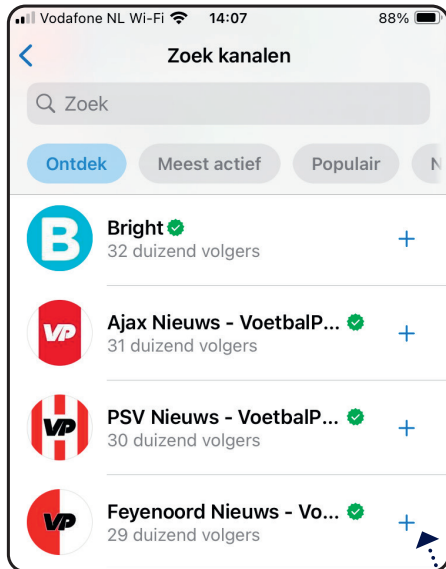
Vodafone NL Wi-Fi 14:07 88%

Zoek kanalen

Zoek

Ontdek Meest actief Populair N

B Bright
32 duizend volgers
+

VP Ajax Nieuws - VoetbalP...
31 duizend volgers
+

VP PSV Nieuws - VoetbalP...
30 duizend volgers
+

VP Feyenoord Nieuws - Vo...
29 duizend volgers
+